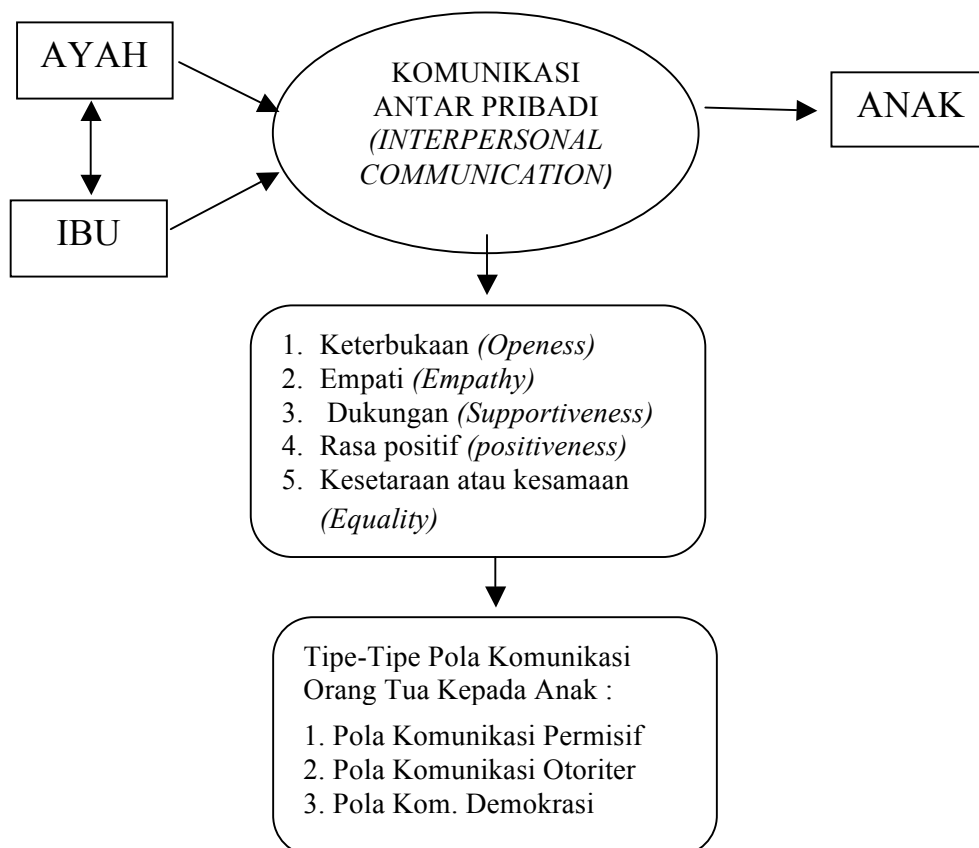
AYAH

IBU

KOMUNIKASI ANTAR PRIBADI *(INTERPERSONAL COMMUNICATION)*

ANAK

1. Keterbukaan *(Openess)*
2. Empati *(Empathy)*
3. Dukungan *(Supportiveness)*
4. Rasa positif *(positiveness)*
5. Kesetaraan atau kesamaan *(Equality)*

Tipe-Tipe Pola Komunikasi Orang Tua Kepada Anak :

1. Pola Komunikasi Permisif
2. Pola Komunikasi Otoriter
3. Pola Kom. Demokrasi